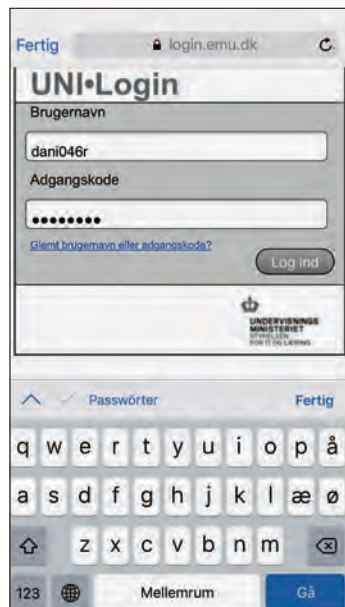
Fertig login.emu.dk

UNI•Login

Brugernavn

dani046r

Adgangskode

••••••••

Glemt brugernavn eller adgangskode?

Log ind

UNDERVISNINGS MINISTERIET STYRELSEN FOR IT OG LÆRING

Passwörter Fertig

q w e r t y u i o p å

a s d f g h j k l æ ø

z x c v b n m

123 Mellemrum Gå